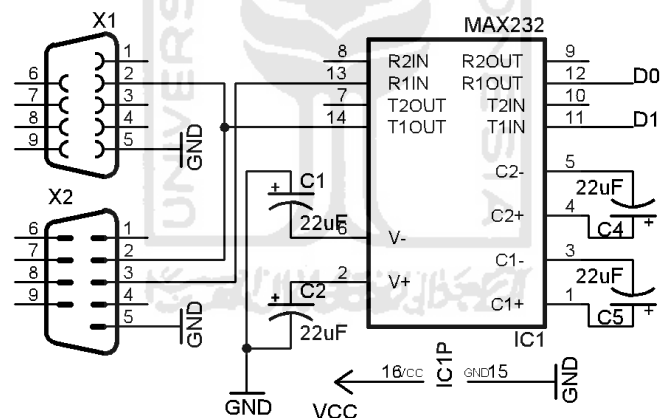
X1
MAX232
1
6
2
7
3
8
4
9
5
GND
8
13
7
14
R2IN
R1IN
T2OUT
T1OUT
R2OUT
R1OUT
T2IN
T1IN
9
12
10
11
D0
D1
X2
6
7
8
9
1
2
3
4
5
GND
+
C1
22uF
6
V-
2
V+
+
C2
22uF
C2-
C2+
C1-
C1+
5
4
3
1
22uF
C4
+
22uF
C5
+
IC1
IC1P
16/CC
GND15
GND
GND
VCC